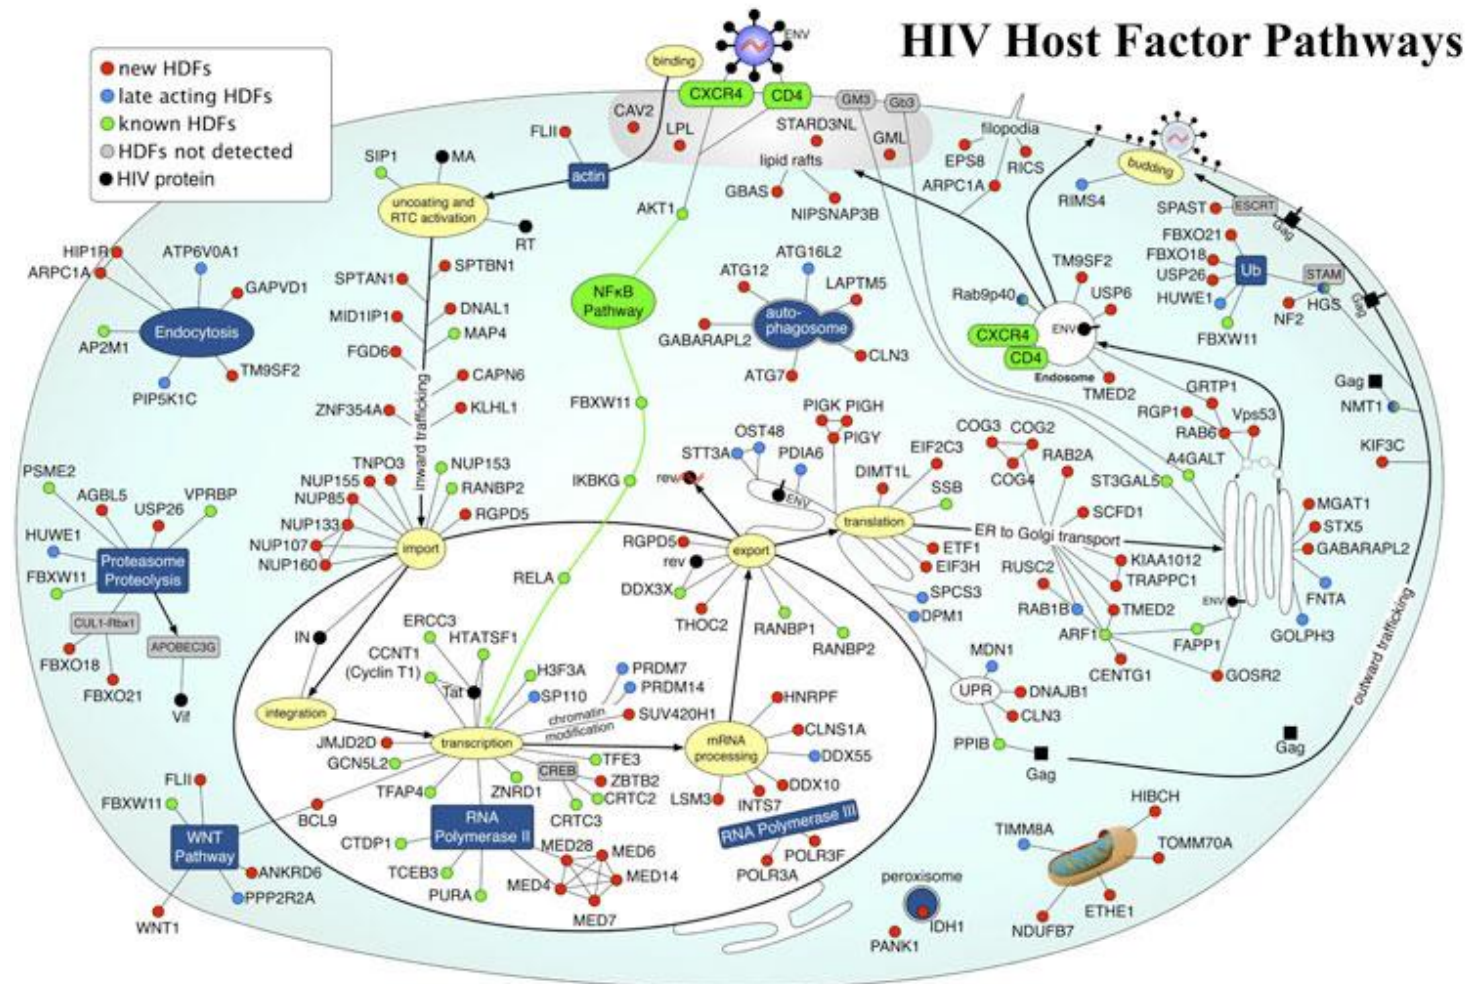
HIV Host Factor Pathways

new HDFs
late acting HDFs
known HDFs
HDFs not detected
HIV protein

ENV
binding
CXCR4
CD4
GM3
Gb3
CAV2
LPL
STARD3NL
GML
lipid rafts
FLII
actin
SIP1
MA
uncoating and RTC activation
RT
GBAS
NIPSNAP3B
AKT1
filopodia
EPS8
RICS
ARPC1A
budding
RIMS4
SPAST
ESCRT
Gag
FBXO21
FBXO18
USP26
HUWE1
Ub
STAM
HGS
NF2
FBXW11
Gag

HIP1R
ARPC1A
ATP6V0A1
GAPVD1
Endocytosis
AP2M1
TM9SF2
PIP5K1C

SPTAN1
SPTBN1
MID1IP1
DNAL1
MAP4
FGD6
CAPN6
ZNF354A
KLHL1
inward trafficking

NFκB Pathway
FBXW11
IKBKG
RELA

ATG16L2
ATG12
LAPTM5
GABARAPL2
auto-phagosome
CLN3
ATG7

TM9SF2
USP6
Rab9p40
CXCR4
CD4
ENV
Endosome
TMED2
Gag
NMT1
GRTP1
RGP1
Vps53
RAB6
KIF3C
A4GALT
ST3GAL5

PSME2
AGBL5
USP26
VPRBP
HUWE1
Proteasome Proteolysis
FBXW11
CUL1-Fbx1
APOBEC3G
FBXO18
FBXO21
Vif

TNPO3
NUP153
NUP155
RANBP2
NUP85
RGPD5
NUP133
NUP107
import
NUP160

OST48
STT3A
PDIA6
PIGK
PIGH
PIGY
rev
ENV
DIMT1L
EIF2C3
SSB
COG3
COG2
COG4
RAB2A
translation
ER to Golgi transport
SCFD1
ETF1
EIF3H
KIAA1012
TRAPPC1
RUSC2
SPCS3
DPM1
RAB1B
TMED2
ARF1
FAPP1
CENTG1
GOSR2
ENV
MGAT1
STX5
GABARAPL2
FNTA
GOLPH3
outward trafficking

RGPD5
rev
export
DDX3X
THOC2
RANBP1
RANBP2

IN
ERCC3
HTATSF1
CCNT1 (Cyclin T1)
Tat
H3F3A
SP110
PRDM7
PRDM14
chromatin modification
SUV420H1
integration
JMJD2D
GCN5L2
transcription
TFE3
CREB
ZBTB2
CRTC2
CRTC3
TFAP4
ZNRD1
mRNA processing
HNRPF
CLNS1A
DDX55
DDX10
LSM3
INTS7
RNA Polymerase III
POLR3F
POLR3A

MDN1
UPR
DNAJB1
CLN3
PPIB
Gag
Gag

FLII
FBXW11
WNT Pathway
BCL9
ANKRD6
PPP2R2A
WNT1
CTDP1
RNA Polymerase II
TCEB3
PURA
MED28
MED6
MED4
MED14
MED7

peroxisome
IDH1
PANK1
HIBCH
TIMM8A
TOMM70A
ETHE1
NDUFB7